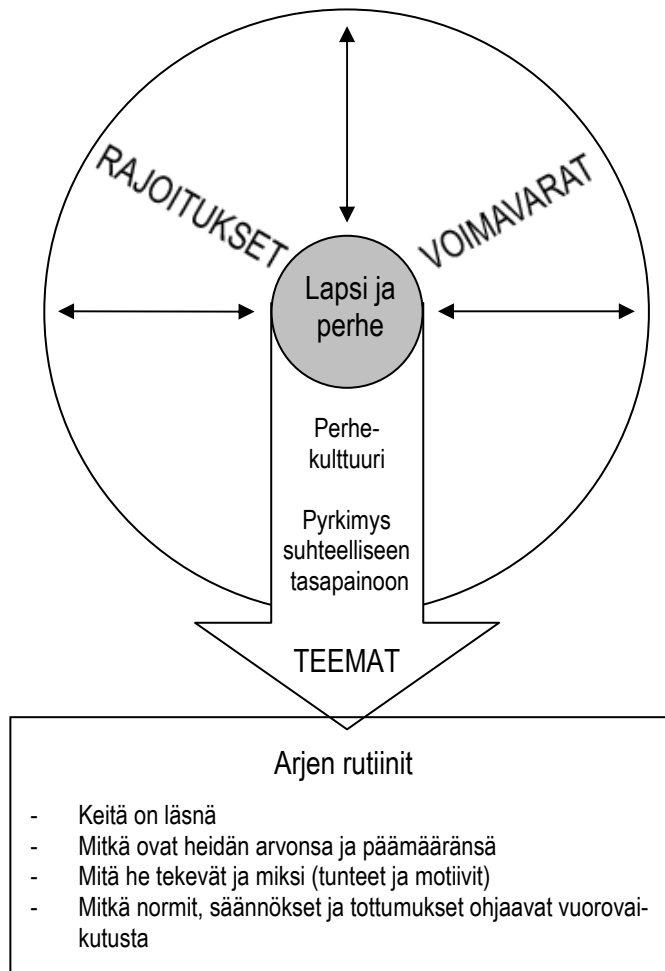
RAJOITUKSET

VOIMAVARAT

Lapsi ja perhe

Perhekulttuuri

Pyrkimys suhteelliseen tasapainoon

TEEMAT

Arjen rutiinit

- Keitä on läsnä
- Mitkä ovat heidän arvonsa ja päämääränsä
- Mitä he tekevät ja miksi (tunteet ja motiivit)
- Mitkä normit, säännökset ja tottumukset ohjaavat vuorovaikutusta